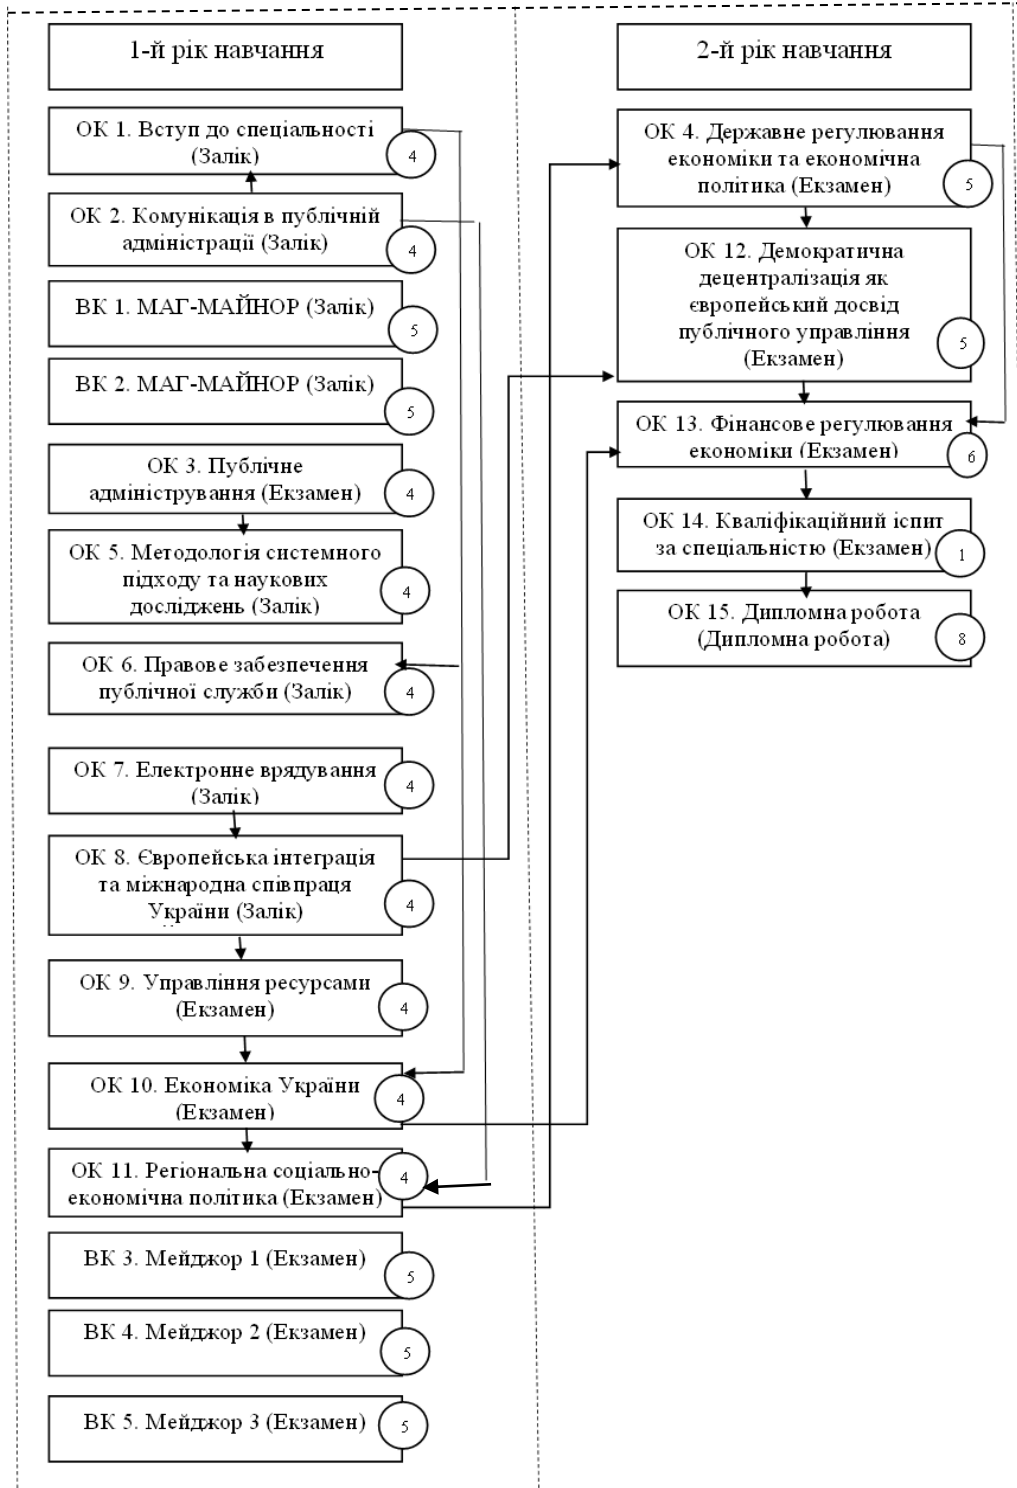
1-й рік навчання

ОК 1. Вступ до спеціальності (Залік) 4

ОК 2. Комунікація в публічній адміністрації (Залік) 4

ВК 1. МАГ-МАЙНОР (Залік) 5

ВК 2. МАГ-МАЙНОР (Залік) 5

ОК 3. Публічне адміністрування (Екзамен) 4

ОК 5. Методологія системного підходу та наукових досліджень (Залік) 4

ОК 6. Правове забезпечення публічної служби (Залік) 4

ОК 7. Електронне врядування (Залік) 4

ОК 8. Європейська інтеграція та міжнародна співпраця України (Залік) 4

ОК 9. Управління ресурсами (Екзамен) 4

ОК 10. Економіка України (Екзамен) 4

ОК 11. Регіональна соціально-економічна політика (Екзамен) 4

ВК 3. Мейджор 1 (Екзамен) 5

ВК 4. Мейджор 2 (Екзамен) 5

ВК 5. Мейджор 3 (Екзамен) 5

2-й рік навчання

ОК 4. Державне регулювання економіки та економічна політика (Екзамен) 5

ОК 12. Демократична децентралізація як європейський досвід публічного управління (Екзамен) 5

ОК 13. Фінансове регулювання економіки (Екзамен) 6

ОК 14. Кваліфікаційний іспит за спеціальністю (Екзамен) 1

ОК 15. Дипломна робота (Дипломна робота) 8